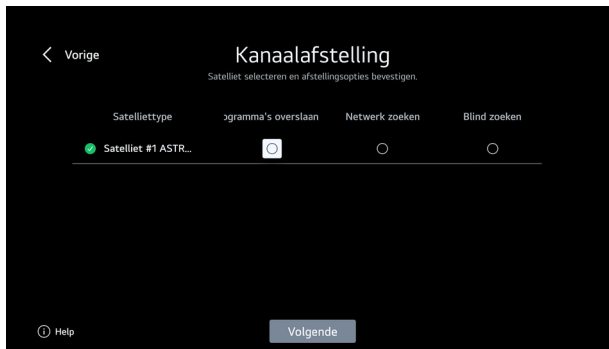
< Vorige

Kanaalafstelling

Satelliet selecteren en afstellingsopties bevestigen.

| Satelliettype | ›gramma's overslaan | Netwerk zoeken | Blind zoeken |
|---|---|---|---|
| Satelliet #1 ASTR... | | | |

Help

Volgende